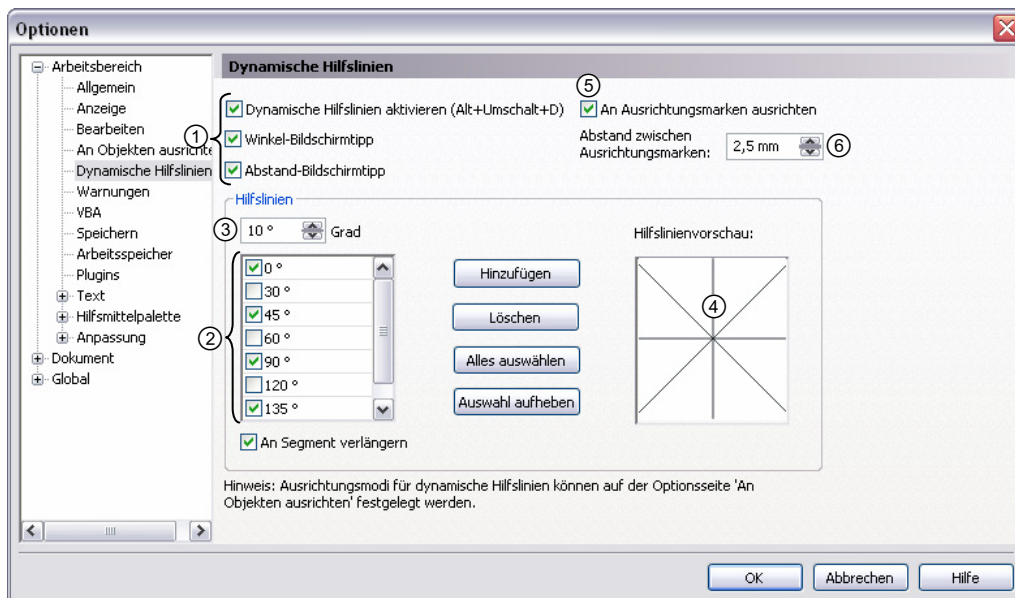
Optionen

Arbeitsbereich
Allgemein
Anzeige
Bearbeiten
An Objekten ausrichte
Dynamische Hilfslinien
Warnungen
VBA
Speichern
Arbeitsspeicher
Plugins
Text
Hilfsmittelpalette
Anpassung
Dokument
Global

Dynamische Hilfslinien

1
Dynamische Hilfslinien aktivieren (Alt+Umschalt+D)
Winkel-Bildschirmtipp
Abstand-Bildschirmtipp

5
An Ausrichtungsmarken ausrichten
Abstand zwischen Ausrichtungsmarken: 2,5 mm 6

Hilfslinien
3 10 ° Grad

2
0 °
30 °
45 °
60 °
90 °
120 °
135 °

Hinzufügen
Löschen
Alles auswählen
Auswahl aufheben

Hilfslinienvorschau:
4

An Segment verlängern

Hinweis: Ausrichtungsmodi für dynamische Hilfslinien können auf der Optionsseite 'An Objekten ausrichten' festgelegt werden.

OK Abbrechen Hilfe